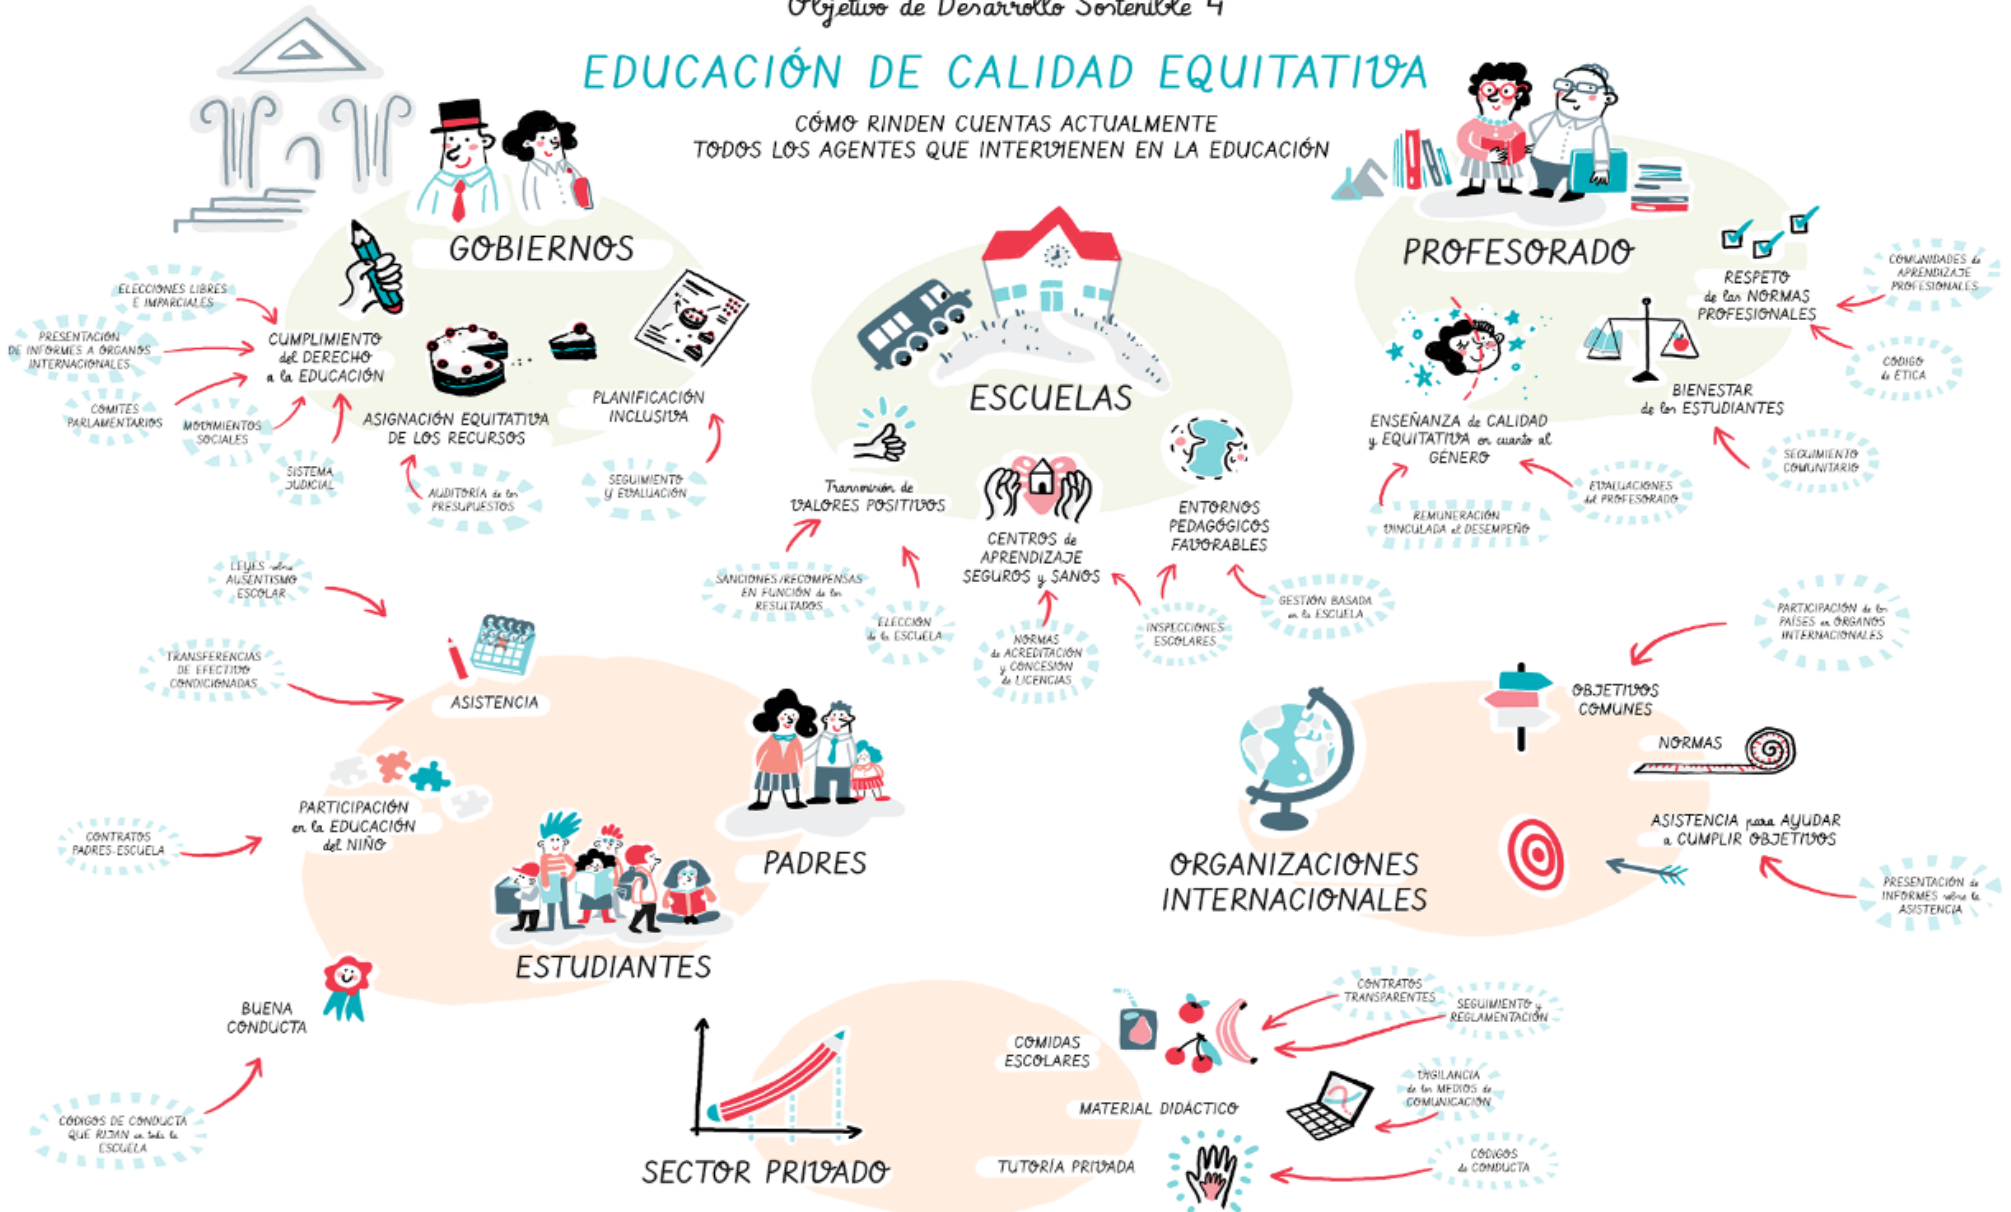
Objetivo de Desarrollo Sostenible 4

EDUCACIÓN DE CALIDAD EQUITATIVA

CÓMO RINDEN CUENTAS ACTUALMENTE
TODOS LOS AGENTES QUE INTERVIENEN EN LA EDUCACIÓN

GOBIERNOS

ELECCIONES LIBRES E IMPARCIALES

PRESENTACIÓN DE INFORMES A ÓRGANOS INTERNACIONALES

COMITÉS PARLAMENTARIOS

MOVIMIENTOS SOCIALES

SISTEMA JUDICIAL

CUMPLIMIENTO del DERECHO a la EDUCACIÓN

ASIGNACIÓN EQUITATIVA DE LOS RECURSOS

AUDITORÍA de los PRESUPUESTOS

PLANIFICACIÓN INCLUSIVA

SEGUIMIENTO y EVALUACIÓN

ESCUELAS

Transmisión de VALORES POSITIVOS

SANCIONES/RECOMPENSAS EN FUNCIÓN de los RESULTADOS

ELECCIÓN de la ESCUELA

CENTROS de APRENDIZAJE SEGUROS y SANOS

NORMAS de ACREDITACIÓN y CONCESIÓN de LICENCIAS

INSPECCIONES ESCOLARES

ENTORNOS PEDAGÓGICOS FAVORABLES

GESTIÓN BASADA en la ESCUELA

PROFESORADO

RESPETO de las NORMAS PROFESIONALES

COMUNIDADES de APRENDIZAJE PROFESIONALES

CÓDIGO de ÉTICA

BIENESTAR de los ESTUDIANTES

SEGUIMIENTO COMUNITARIO

ENSEÑANZA de CALIDAD y EQUITATIVA en cuanto al GÉNERO

EVALUACIONES del PROFESORADO

REMUNERACIÓN VINCULADA al DESEMPEÑO

LEYES sobre AUSENTISMO ESCOLAR

TRANSFERENCIAS DE EFECTIVO CONDICIONADAS

ASISTENCIA

PARTICIPACIÓN en la EDUCACIÓN del NIÑO

CONTRATOS PADRES-ESCUELA

PADRES

ESTUDIANTES

BUENA CONDUCTA

CÓDIGOS DE CONDUCTA QUE RIJAN en toda la ESCUELA

PARTICIPACIÓN de los PAÍSES en ÓRGANOS INTERNACIONALES

OBJETIVOS COMUNES

NORMAS

ASISTENCIA para AYUDAR a CUMPLIR OBJETIVOS

PRESENTACIÓN de INFORMES sobre la ASISTENCIA

ORGANIZACIONES INTERNACIONALES

SECTOR PRIVADO

COMIDAS ESCOLARES

MATERIAL DIDÁCTICO

TUTORÍA PRIVADA

CONTRATOS TRANSPARENTES

SEGUIMIENTO y REGLAMENTACIÓN

VIGILANCIA de los MEDIOS de COMUNICACIÓN

CÓDIGOS de CONDUCTA